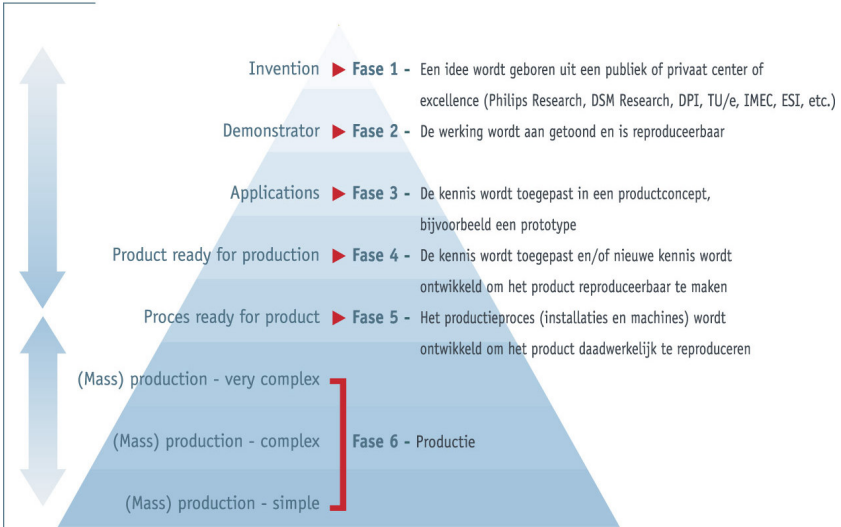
Invention ▶ Fase 1 - Een idee wordt geboren uit een publiek of privaat center of excellence (Philips Research, DSM Research, DPI, TU/e, IMEC, ESI, etc.)

Demonstrator ▶ Fase 2 - De werking wordt aan getoond en is reproduceerbaar

Applications ▶ Fase 3 - De kennis wordt toegepast in een productconcept, bijvoorbeeld een prototype

Product ready for production ▶ Fase 4 - De kennis wordt toegepast en/of nieuwe kennis wordt ontwikkeld om het product reproduceerbaar te maken

Proces ready for product ▶ Fase 5 - Het productieproces (installaties en machines) wordt ontwikkeld om het product daadwerkelijk te reproduceren

(Mass) production - very complex

(Mass) production - complex

(Mass) production - simple

Fase 6 - Productie